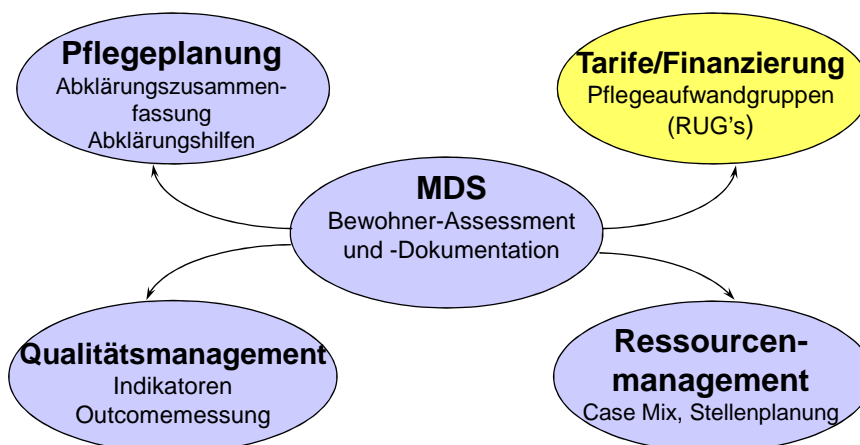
Pflegeplanung
Abklärungszusammenfassung
Abklärungshilfen

Tarife/Finanzierung
Pflegeaufwandgruppen
(RUG's)

MDS
Bewohner-Assessment
und -Dokumentation

Qualitätsmanagement
Indikatoren
Outcomemessung

Ressourcenmanagement
Case Mix, Stellenplanung